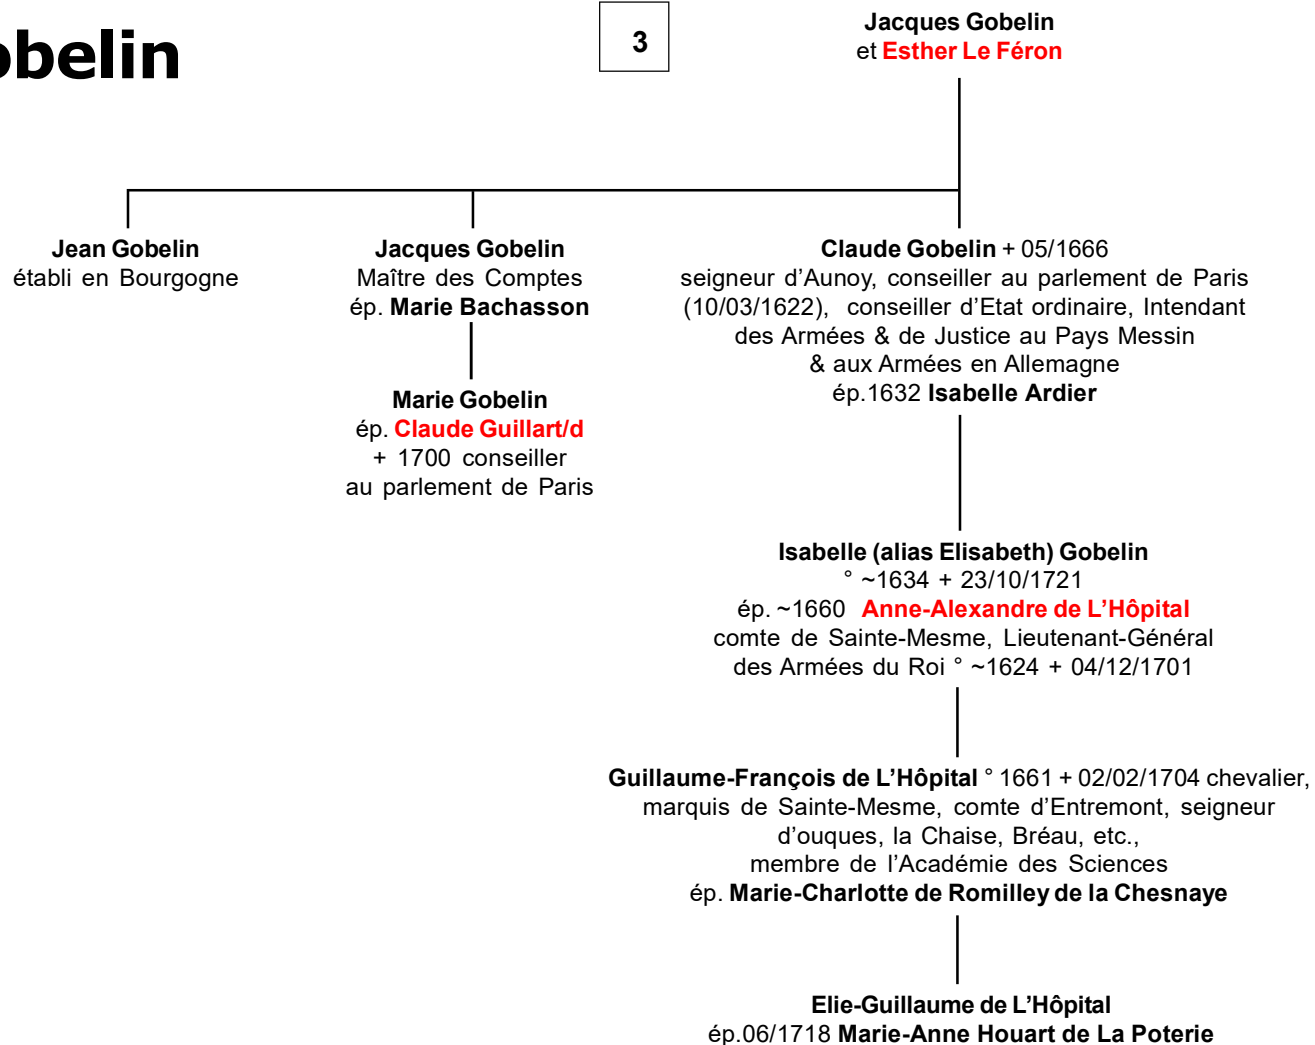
obelin

3

Jacques Gobelin
et Esther Le Féron

Jean Gobelin
établi en Bourgogne

Jacques Gobelin
Maître des Comptes
ép. Marie Bachasson

Marie Gobelin
ép. Claude Guillart/d
+ 1700 conseiller
au parlement de Paris

Claude Gobelin + 05/1666
seigneur d'Aunoy, conseiller au parlement de Paris (10/03/1622), conseiller d'Etat ordinaire, Intendant des Armées & de Justice au Pays Messin & aux Armées en Allemagne
ép.1632 Isabelle Ardier

Isabelle (alias Elisabeth) Gobelin
° ~1634 + 23/10/1721
ép. ~1660 Anne-Alexandre de L'Hôpital
comte de Sainte-Mesme, Lieutenant-Général des Armées du Roi ° ~1624 + 04/12/1701

Guillaume-François de L'Hôpital ° 1661 + 02/02/1704 chevalier, marquis de Sainte-Mesme, comte d'Entremont, seigneur d'ouques, la Chaise, Bréau, etc.,
membre de l'Académie des Sciences
ép. Marie-Charlotte de Romilley de la Chesnaye

Elie-Guillaume de L'Hôpital
ép.06/1718 Marie-Anne Houart de La Poterie